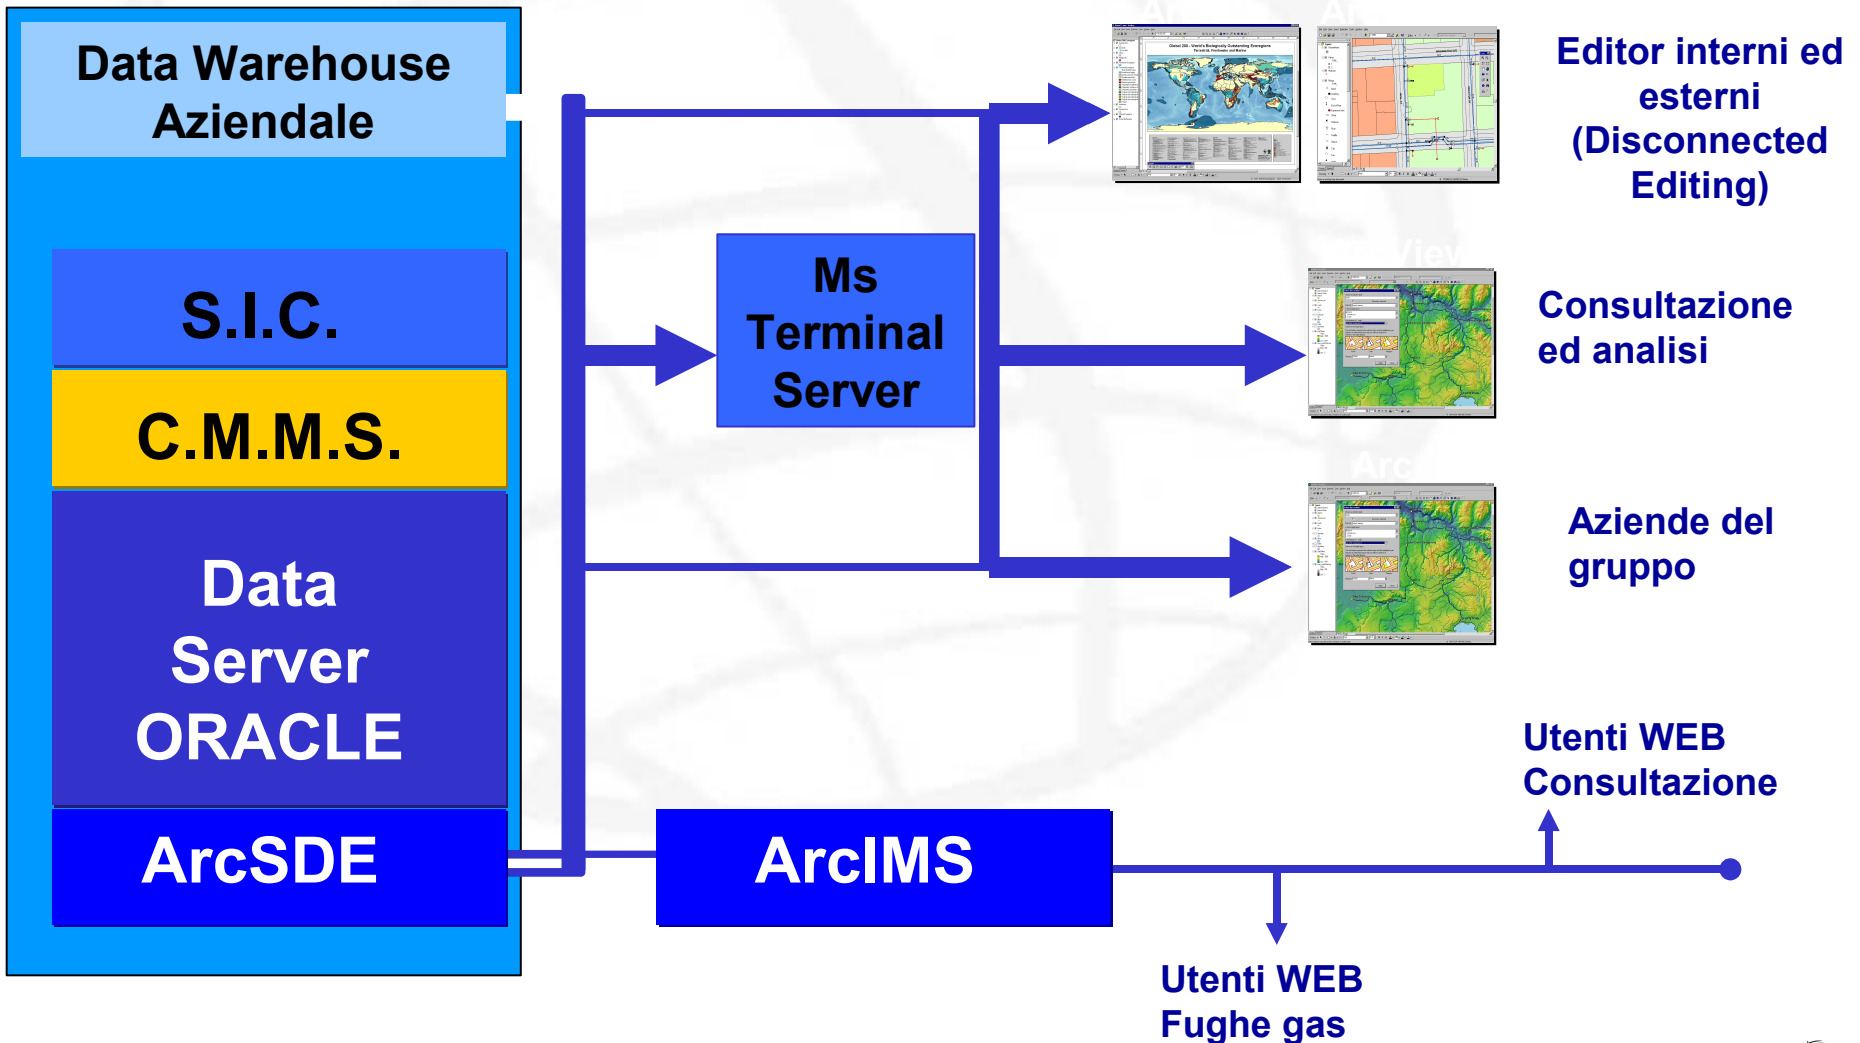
Data Warehouse Aziendale

S.I.C.

C.M.M.S.

Data Server ORACLE

ArcSDE

Ms Terminal Server

ArcIMS

Editor interni ed esterni (Disconnected Editing)

Consultazione ed analisi

Aziende del gruppo

Utenti WEB Consultazione

Utenti WEB Fughe gas